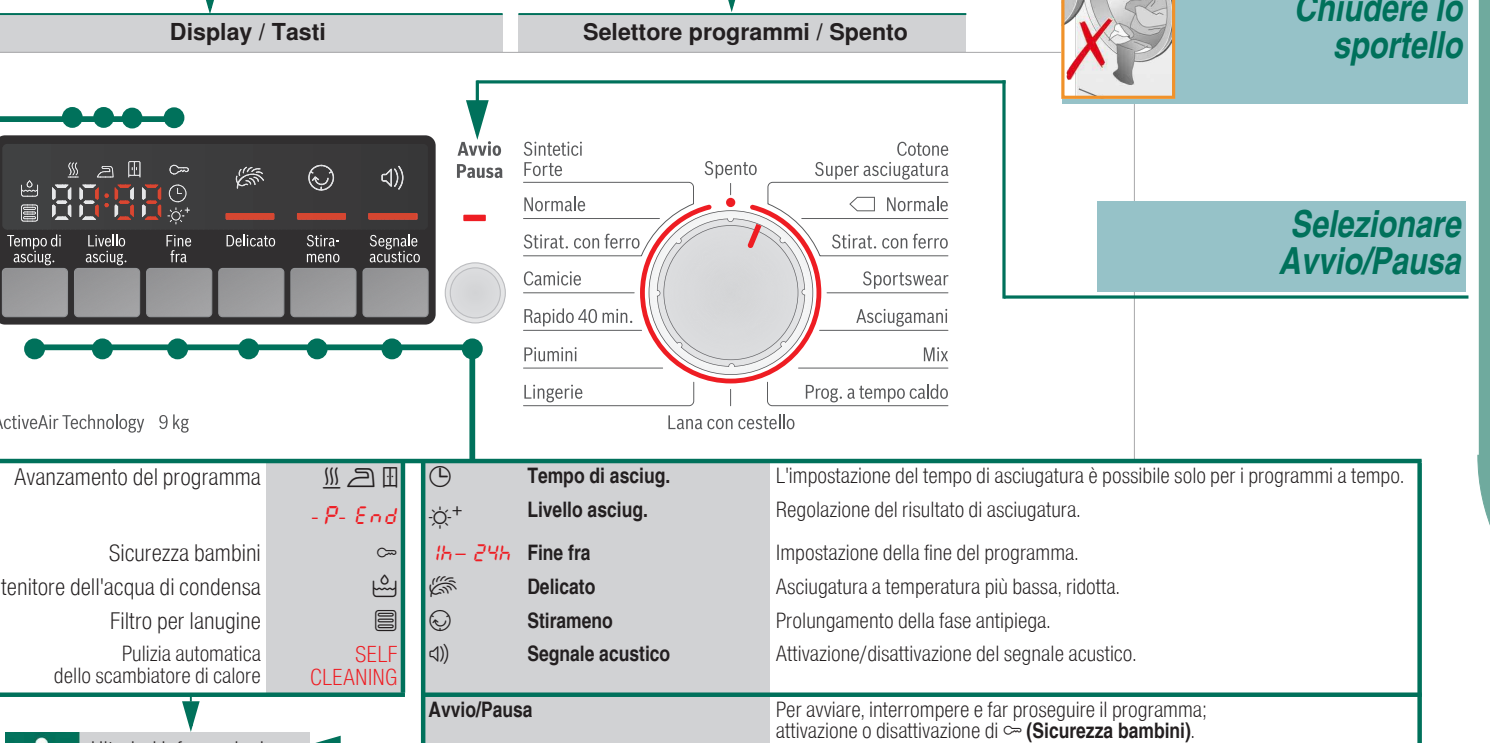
Display / Tasti

Selettore programmi / Spento

Chiudere lo sportello

Tempo di asciug.
Livello asciug.
Fine fra
Delicato
Stira-meno
Segnale acustico

Avvio Pausa

Sintetici Forte
Normale
Stirat. con ferro
Camicie
Rapido 40 min.
Piumini
Lingerie
Spento
Lana con cestello
Cotone Super asciugatura
Normale
Stirat. con ferro
Sportswear
Asciugamani
Mix
Prog. a tempo caldo

Selezionare Avvio/Pausa

ActiveAir Technology 9 kg

| Avanzamento del programma | |
|---|---|
| | -P- End |
| Sicurezza bambini | |
| tenitore dell'acqua di condensa | |
| Filtro per lanugine | |
| Pulizia automatica dello scambiatore di calore | SELF CLEANING |

| | Tempo di asciug. | L'impostazione del tempo di asciugatura è possibile solo per i programmi a tempo. |
|---|---|---|
| | Livello asciug. | Regolazione del risultato di asciugatura. |
| 1h – 24h | Fine fra | Impostazione della fine del programma. |
| | Delicato | Asciugatura a temperatura più bassa, ridotta. |
| | Stiramento | Prolungamento della fase antipiega. |
| | Segnale acustico | Attivazione/disattivazione del segnale acustico. |
| Avvio/Pausa | | Per avviare, interrompere e far proseguire il programma; attivazione o disattivazione di (Sicurezza bambini). |

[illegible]